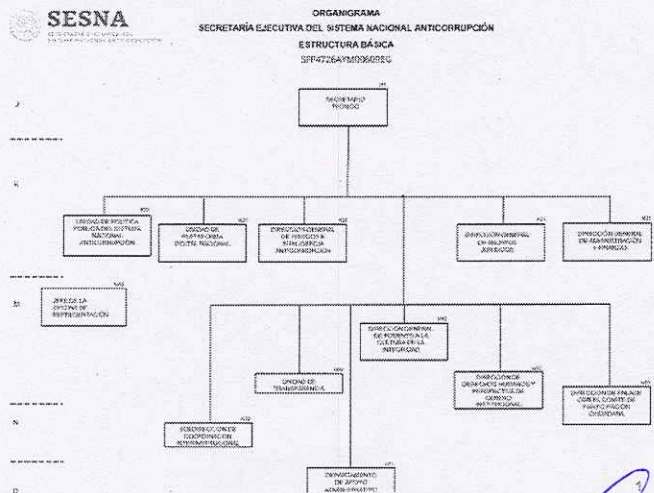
SESNA
SECRETARIADO EJECUTIVO DEL SISTEMA NACIONAL ANTICORRUPCIÓN

ORGANIGRAMA
SECRETARÍA EJECUTIVA DEL SISTEMA NACIONAL ANTICORRUPCIÓN
ESTRUCTURA BÁSICA
SFP4726AYM0060SC

SECRETARIO TÉCNICO

UNIDAD DE POLÍTICA PÚBLICA DEL SISTEMA NACIONAL ANTICORRUPCIÓN

UNIDAD DE PLATAFORMA DIGITAL NACIONAL

DIRECCIÓN GENERAL DE RIESGOS E INTELIGENCIA ANTICORRUPCIÓN

DIRECCIÓN GENERAL DE ASUNTOS JURÍDICOS

DIRECCIÓN GENERAL DE ADMINISTRACIÓN Y FINANZAS

JEFE DE LA OFICINA DE REPRESENTACIÓN

DIRECCIÓN GENERAL DE FOMENTO A LA CULTURA DE LA INTEGRIDAD

UNIDAD DE TRANSPARENCIA

DIRECCIÓN DE DERECHOS HUMANOS Y PERSPECTIVA DE GÉNERO INSTITUCIONAL

DIRECCIÓN DE ENLACE CON EL COMITÉ DE PARTICIPACIÓN CIUDADANA

SUBDIRECCIÓN DE COORDINACIÓN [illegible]

DEPARTAMENTO DE APOYO ADMINISTRATIVO